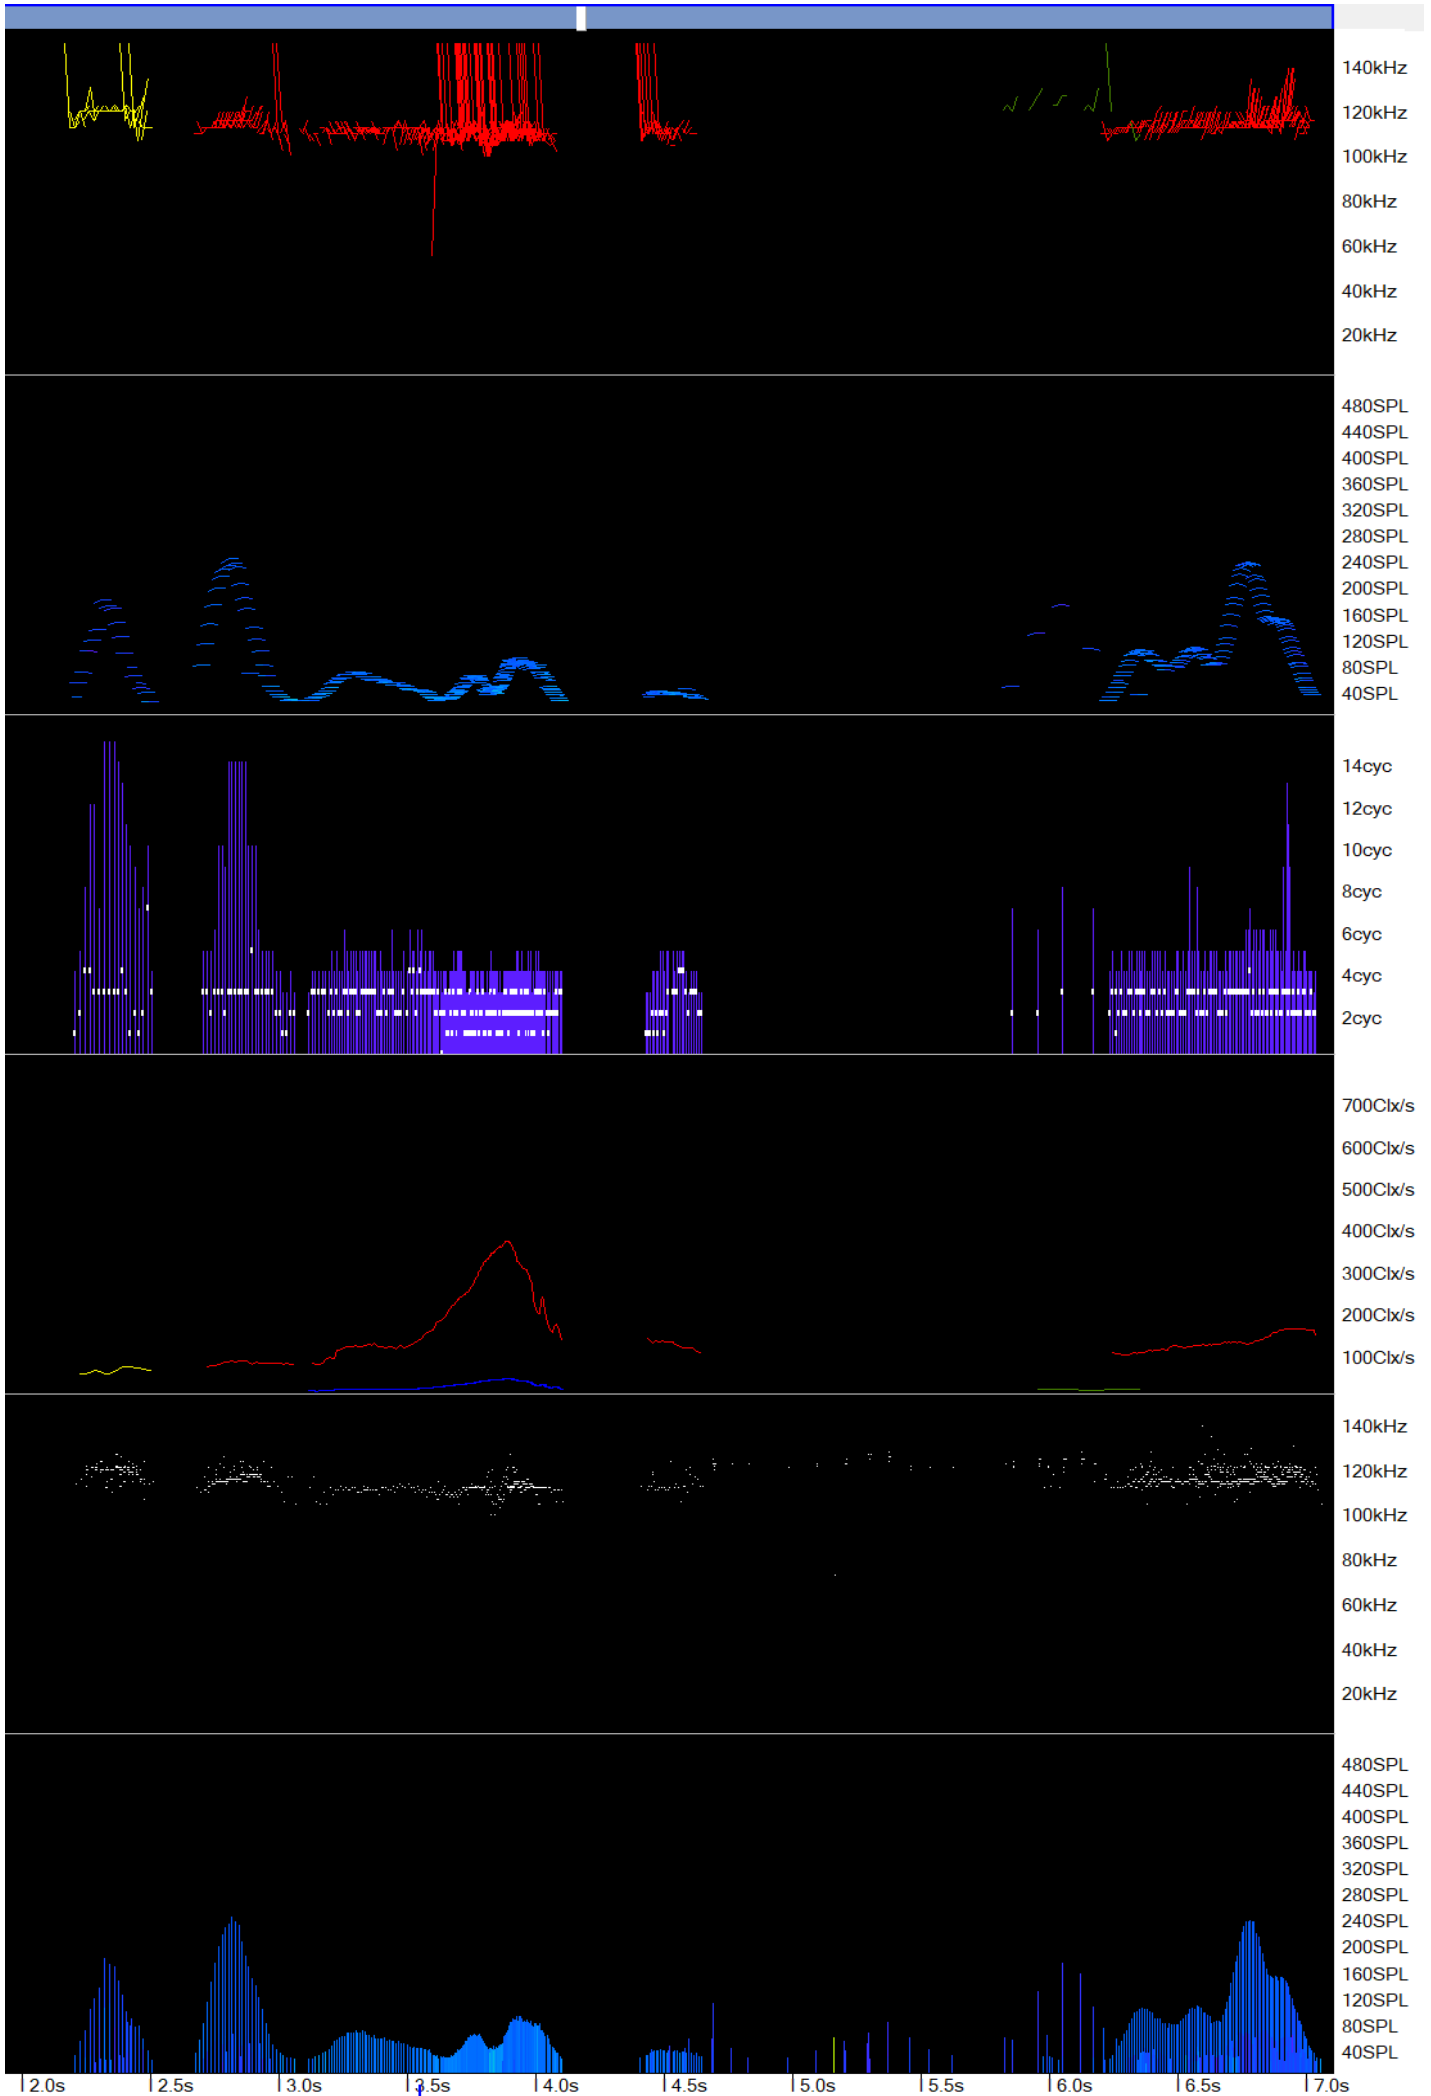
140kHz
120kHz
100kHz
80kHz
60kHz
40kHz
20kHz

480SPL
440SPL
400SPL
360SPL
320SPL
280SPL
240SPL
200SPL
160SPL
120SPL
80SPL
40SPL

14cyc
12cyc
10cyc
8cyc
6cyc
4cyc
2cyc

700Clx/s
600Clx/s
500Clx/s
400Clx/s
300Clx/s
200Clx/s
100Clx/s

140kHz
120kHz
100kHz
80kHz
60kHz
40kHz
20kHz

480SPL
440SPL
400SPL
360SPL
320SPL
280SPL
240SPL
200SPL
160SPL
120SPL
80SPL
40SPL

2.0s 2.5s 3.0s 3.5s 4.0s 4.5s 5.0s 5.5s 6.0s 6.5s 7.0s